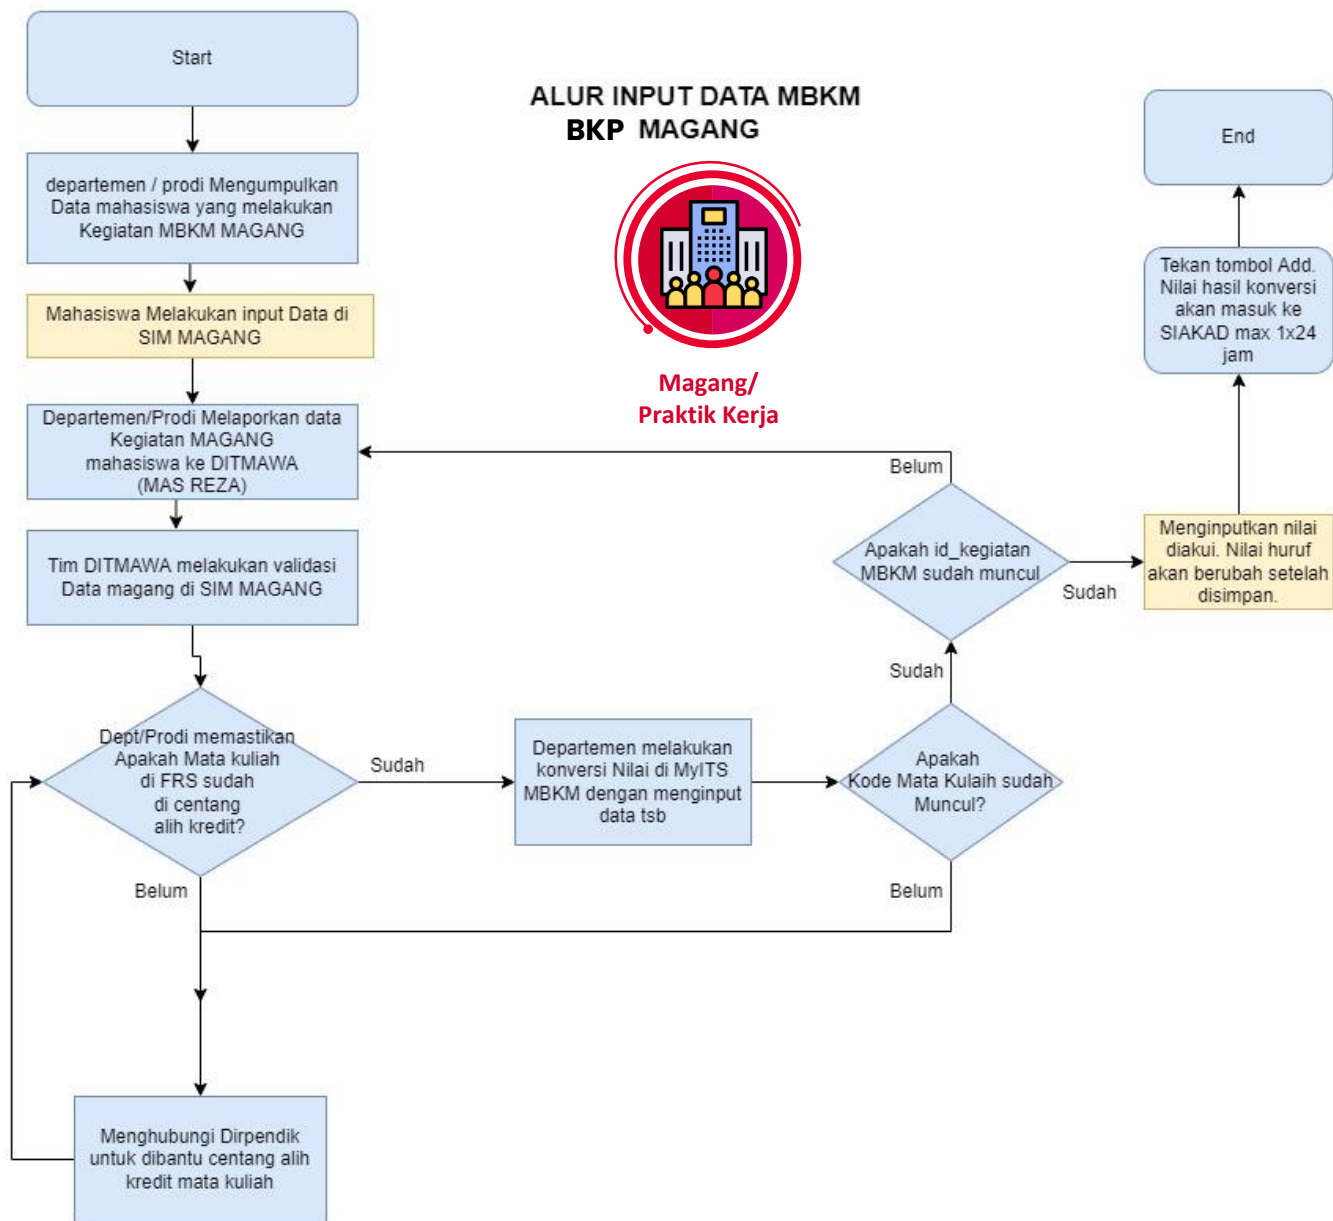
ALUR INPUT DATA MBKM
BKP MAGANG

Magang/
Praktik Kerja

Start

departemen / prodi Mengumpulkan Data mahasiswa yang melakukan Kegiatan MBKM MAGANG

Mahasiswa Melakukan input Data di SIM MAGANG

Departemen/Prodi Melaporkan data Kegiatan MAGANG mahasiswa ke DITMAWA (MAS REZA)

Tim DITMAWA melakukan validasi Data magang di SIM MAGANG

Dept/Prodi memastikan Apakah Mata kuliah di FRS sudah di centang alih kredit?

Sudah

Belum

Departemen melakukan konversi Nilai di MyITS MBKM dengan menginput data tsb

Apakah Kode Mata Kulaih sudah Muncul?

Belum

Sudah

Apakah id_kegiatan MBKM sudah muncul

Belum

Sudah

Menginputkan nilai diakui. Nilai huruf akan berubah setelah disimpan.

Tekan tombol Add. Nilai hasil konversi akan masuk ke SIAKAD max 1x24 jam

End

Menghubungi Dirpendik untuk dibantu centang alih kredit mata kuliah